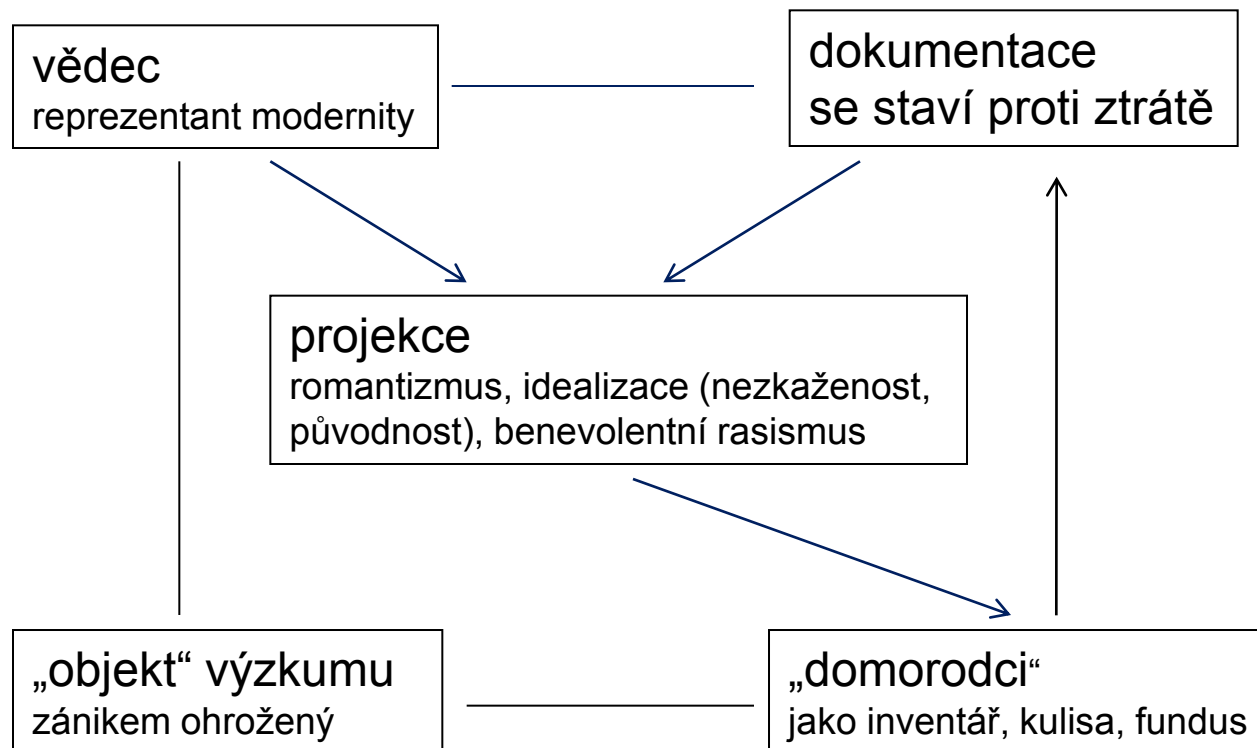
vědec
reprezentant modernity

dokumentace
se staví proti ztrátě

projekce
romantizmus, idealizace (nezkaženost, původnost), benevolentní rasismus

„objekt“ výzkumu
zánikem ohrožený

„domorodci“
jako inventář, kulisa, fundus